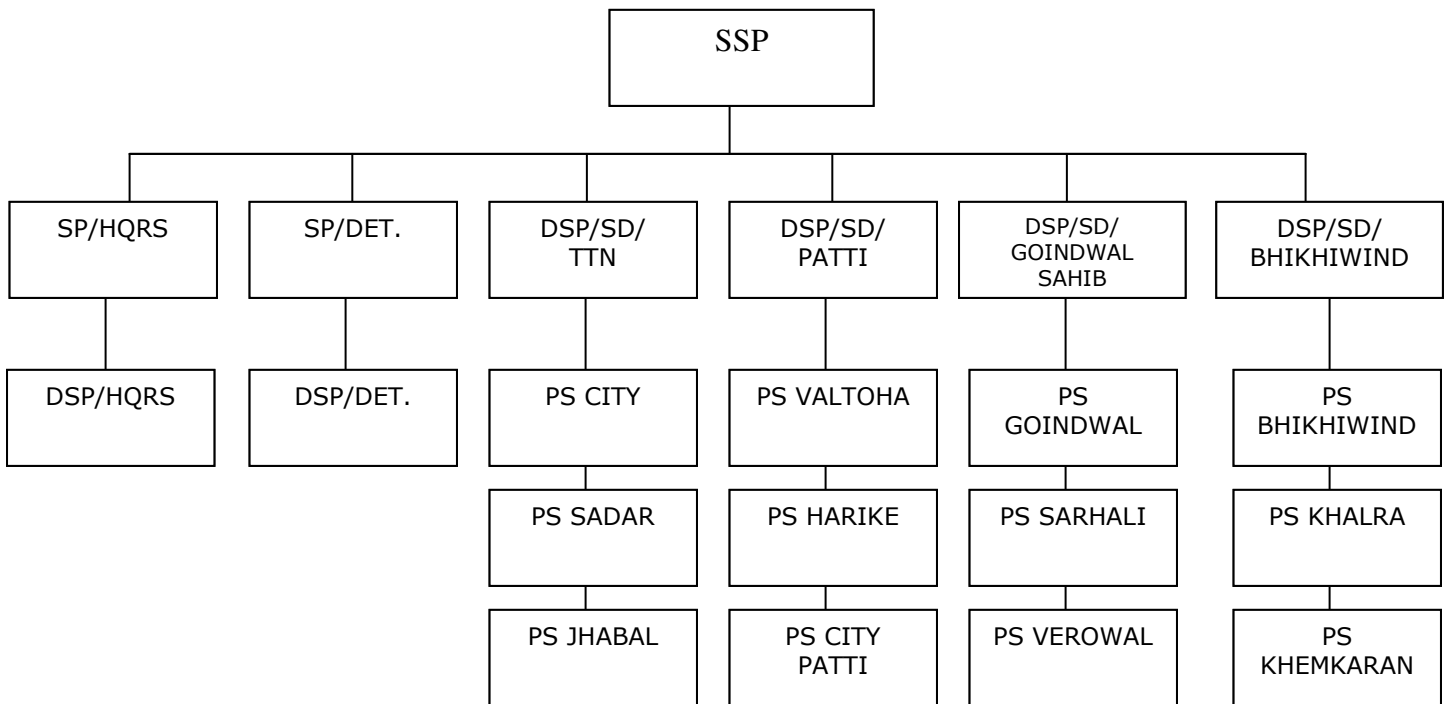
SSP

SP/HQRS

DSP/HQRS

SP/DET.

DSP/DET.

DSP/SD/ TTN

PS CITY

PS SADAR

PS JHABAL

DSP/SD/ PATTI

PS VALTOHA

PS HARIKE

PS CITY PATTI

DSP/SD/ GOINDWAL SAHIB

PS GOINDWAL

PS SARHALI

PS VEROWAL

DSP/SD/ BHIKHIWIND

PS BHIKHIWIND

PS KHALRA

PS KHEMKARAN